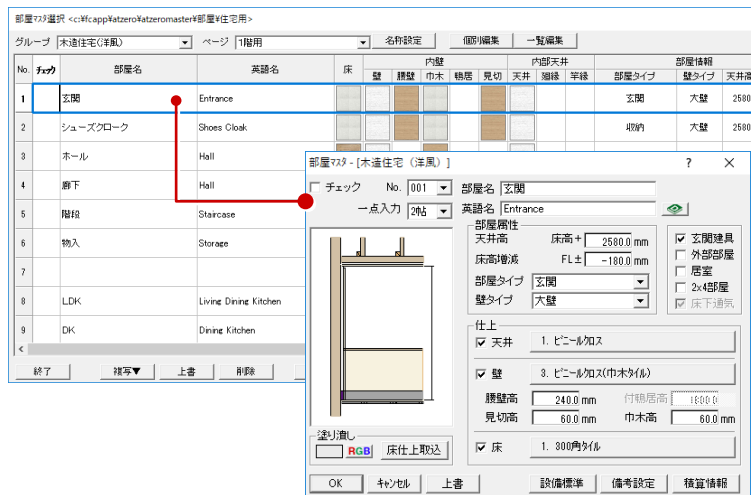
部屋ﾏｽﾀ選択 <c:¥fcapp¥atzero¥atzeromaster¥部屋¥住宅用>

グループ 木造住宅(洋風) ページ 1階用 名称設定 個別編集 一覧編集

| No. | ﾁｪｯｸ | 部屋名 | 英語名 | 床 | 内壁 壁 | 腰壁 | 巾木 | 鴨居 | 見切 | 内部天井 天井 | 廻縁 | 竿縁 | 部屋情報 部屋タイプ | 壁タイプ | 天井高 |
|---|---|---|---|---|---|---|---|---|---|---|---|---|---|---|---|
| 1 | | 玄関 | Entrance | | | | | | | | | | 玄関 | 大壁 | 2580 |
| 2 | | シューズクローク | Shoes Cloak | | | | | | | | | | 収納 | 大壁 | 2580 |
| 3 | | ホール | Hall | | | | | | | | | | | | |
| 4 | | 廊下 | Hall | | | | | | | | | | | | |
| 5 | | 階段 | Staircase | | | | | | | | | | | | |
| 6 | | 物入 | Storage | | | | | | | | | | | | |
| 7 | | | | | | | | | | | | | | | |
| 8 | | LDK | Living Dining Kitchen | | | | | | | | | | | | |
| 9 | | DK | Dining Kitchen | | | | | | | | | | | | |

終了 複写▼ 上書 削除

部屋ﾏｽﾀ - [木造住宅(洋風)] ? ✕

チェック No. 001 部屋名 玄関
一点入力 2帖 英語名 Entrance
部屋属性
天井高 床高＋ 2580.0 mm
床高増減 FL± -180.0 mm
部屋タイプ 玄関
壁タイプ 大壁
玄関建具
外部部屋
居室
2×4部屋
床下通気
仕上
天井 1. ビニールクロス
壁 3. ビニールクロス(巾木タイル)
腰壁高 240.0 mm 付鴨居高 1800.0
見切高 60.0 mm 巾木高 60.0 mm
床 1. 300角タイル
塗り潰し
RGB 床仕上取込
OK キャンセル 上書 設備標準 備考設定 積算情報